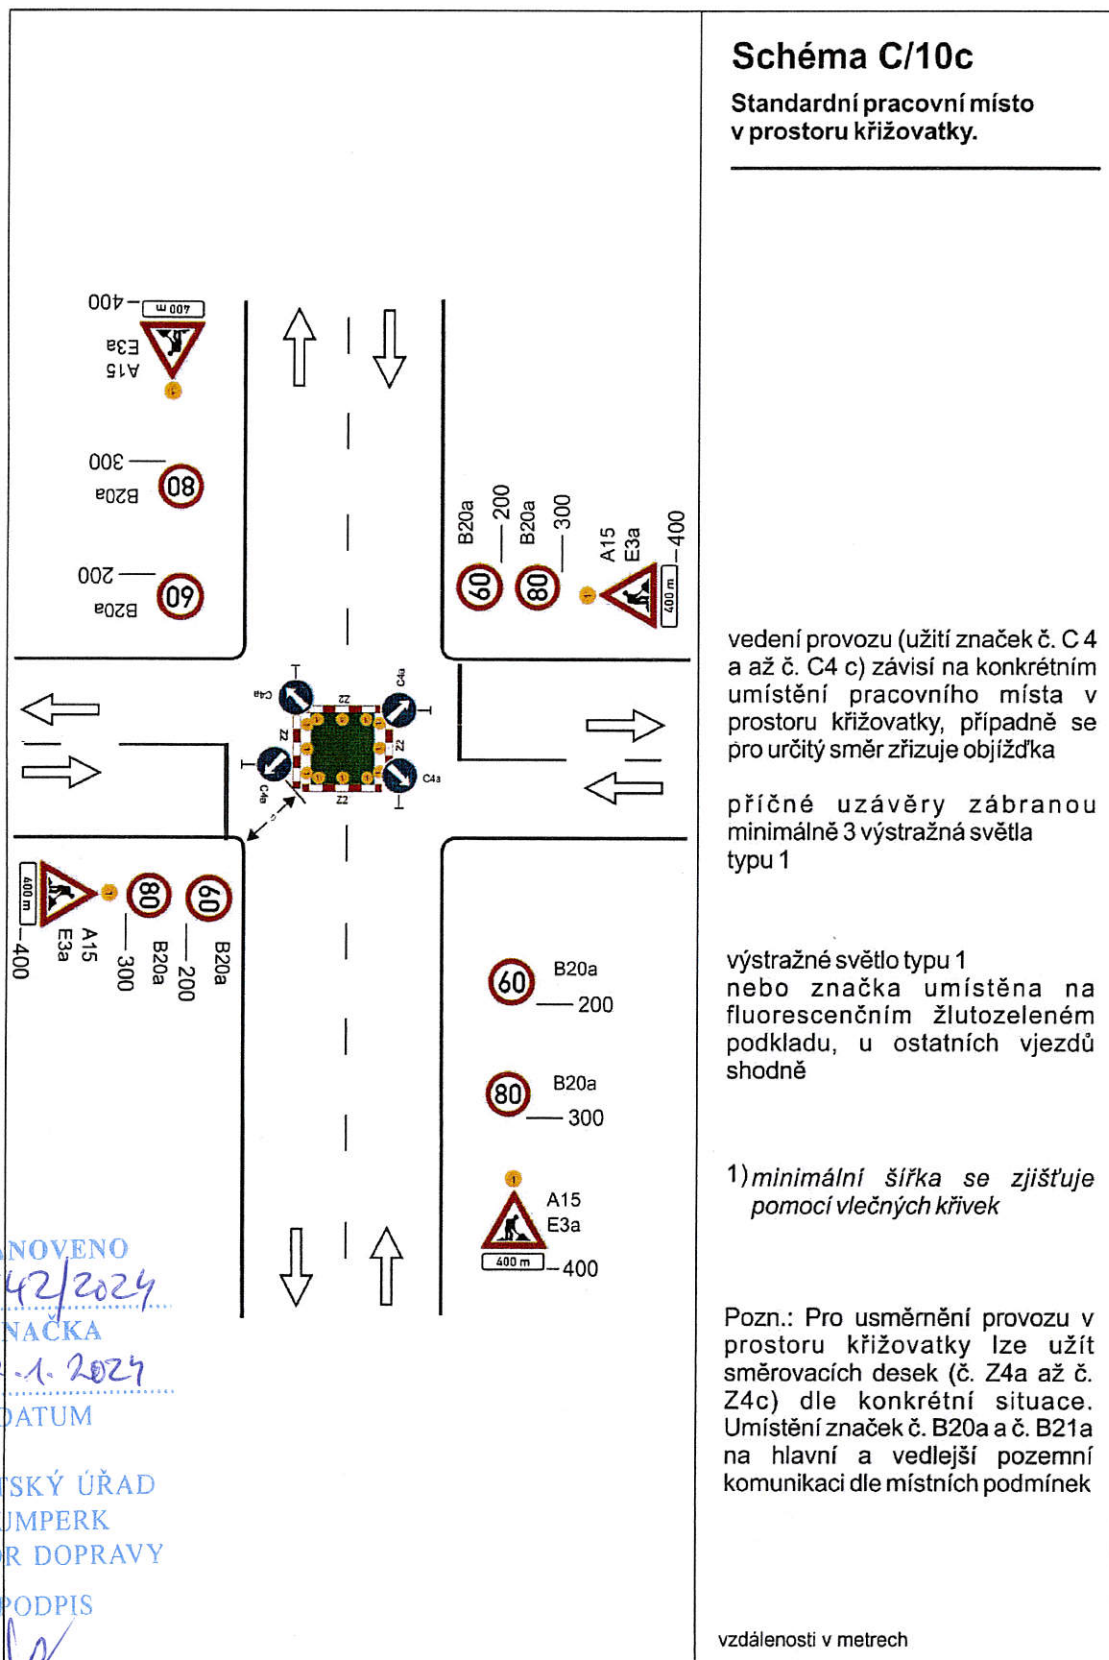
Schéma C/10c

Standardní pracovní místo v prostoru křižovatky.

A15
E3a
400 m
400

B20a
300

B20a
200

B20a
200
B20a
300
A15
E3a
400 m
400

C4a
Z2
C4a
Z2
Z2
C4a
C4a
Z2

400 m
400
A15
E3a
300
B20a
200
B20a

B20a
200

B20a
300

A15
E3a
400 m
400

vedení provozu (užití značek č. C 4 a až č. C4 c) závisí na konkrétním umístění pracovního místa v prostoru křižovatky, případně se pro určitý směr zřizuje objížďka

příčné uzávěry zábranou minimálně 3 výstražná světla typu 1

výstražné světlo typu 1 nebo značka umístěna na fluorescenčním žlutozeleném podkladu, u ostatních vjezdů shodně

1) minimální šířka se zjišťuje pomocí vlečných křivek

Pozn.: Pro usměrnění provozu v prostoru křižovatky lze užít směrovacích desek (č. Z4a až č. Z4c) dle konkrétní situace. Umístění značek č. B20a a č. B21a na hlavní a vedlejší pozemní komunikaci dle místních podmínek

NOVENO
42/2024
NAČKA
-1. 2024
DATUM
SKÝ ÚŘAD
UMPERK
R DOPRAVY
PODPIS

vzdálenosti v metrech